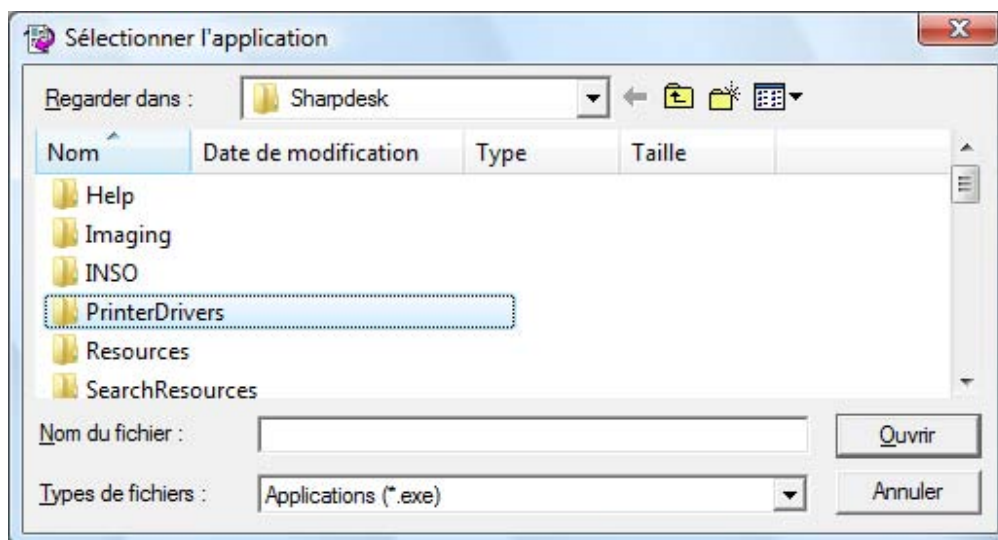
Sélectionner l'application

Regarder dans : Sharpdesk

| Nom | Date de modification | Type | Taille |
|---|---|---|---|
| Help | | | |
| Imaging | | | |
| INSO | | | |
| PrinterDrivers | | | |
| Resources | | | |
| SearchResources | | | |

Nom du fichier :

Ouvrir

Types de fichiers : Applications (*.exe)

Annuler